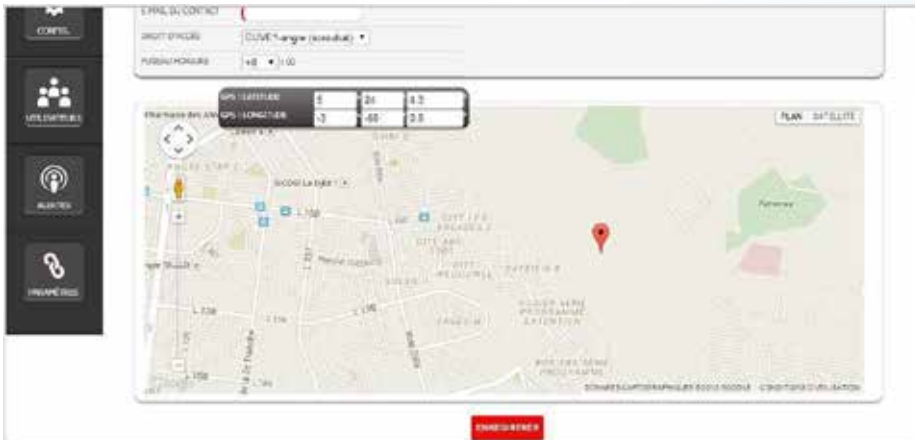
CONFIG.

UTILISATEURS

ALERTES

PARAMÈTRES

E-MAIL DU CONTACT

DROIT D'ACCÈS

CLOVE 1 -angre (consultat)

FUSEAU HORAIRE

+0 : 00

GPS / LATITUDE 5 20 4.3

GPS / LONGITUDE -3 -55 0.5

Pharmacie des Ang

PLAN SATELLITE

SOCOCO La Djibi

L 108

L 109

L 110

L 116

L 108

L 109

Rue de la Paix

Pernod

Google

DONNÉES CARTOGRAPHIQUES ©2013 GOOGLE CONDITIONS D'UTILISATION

ENREGISTRER